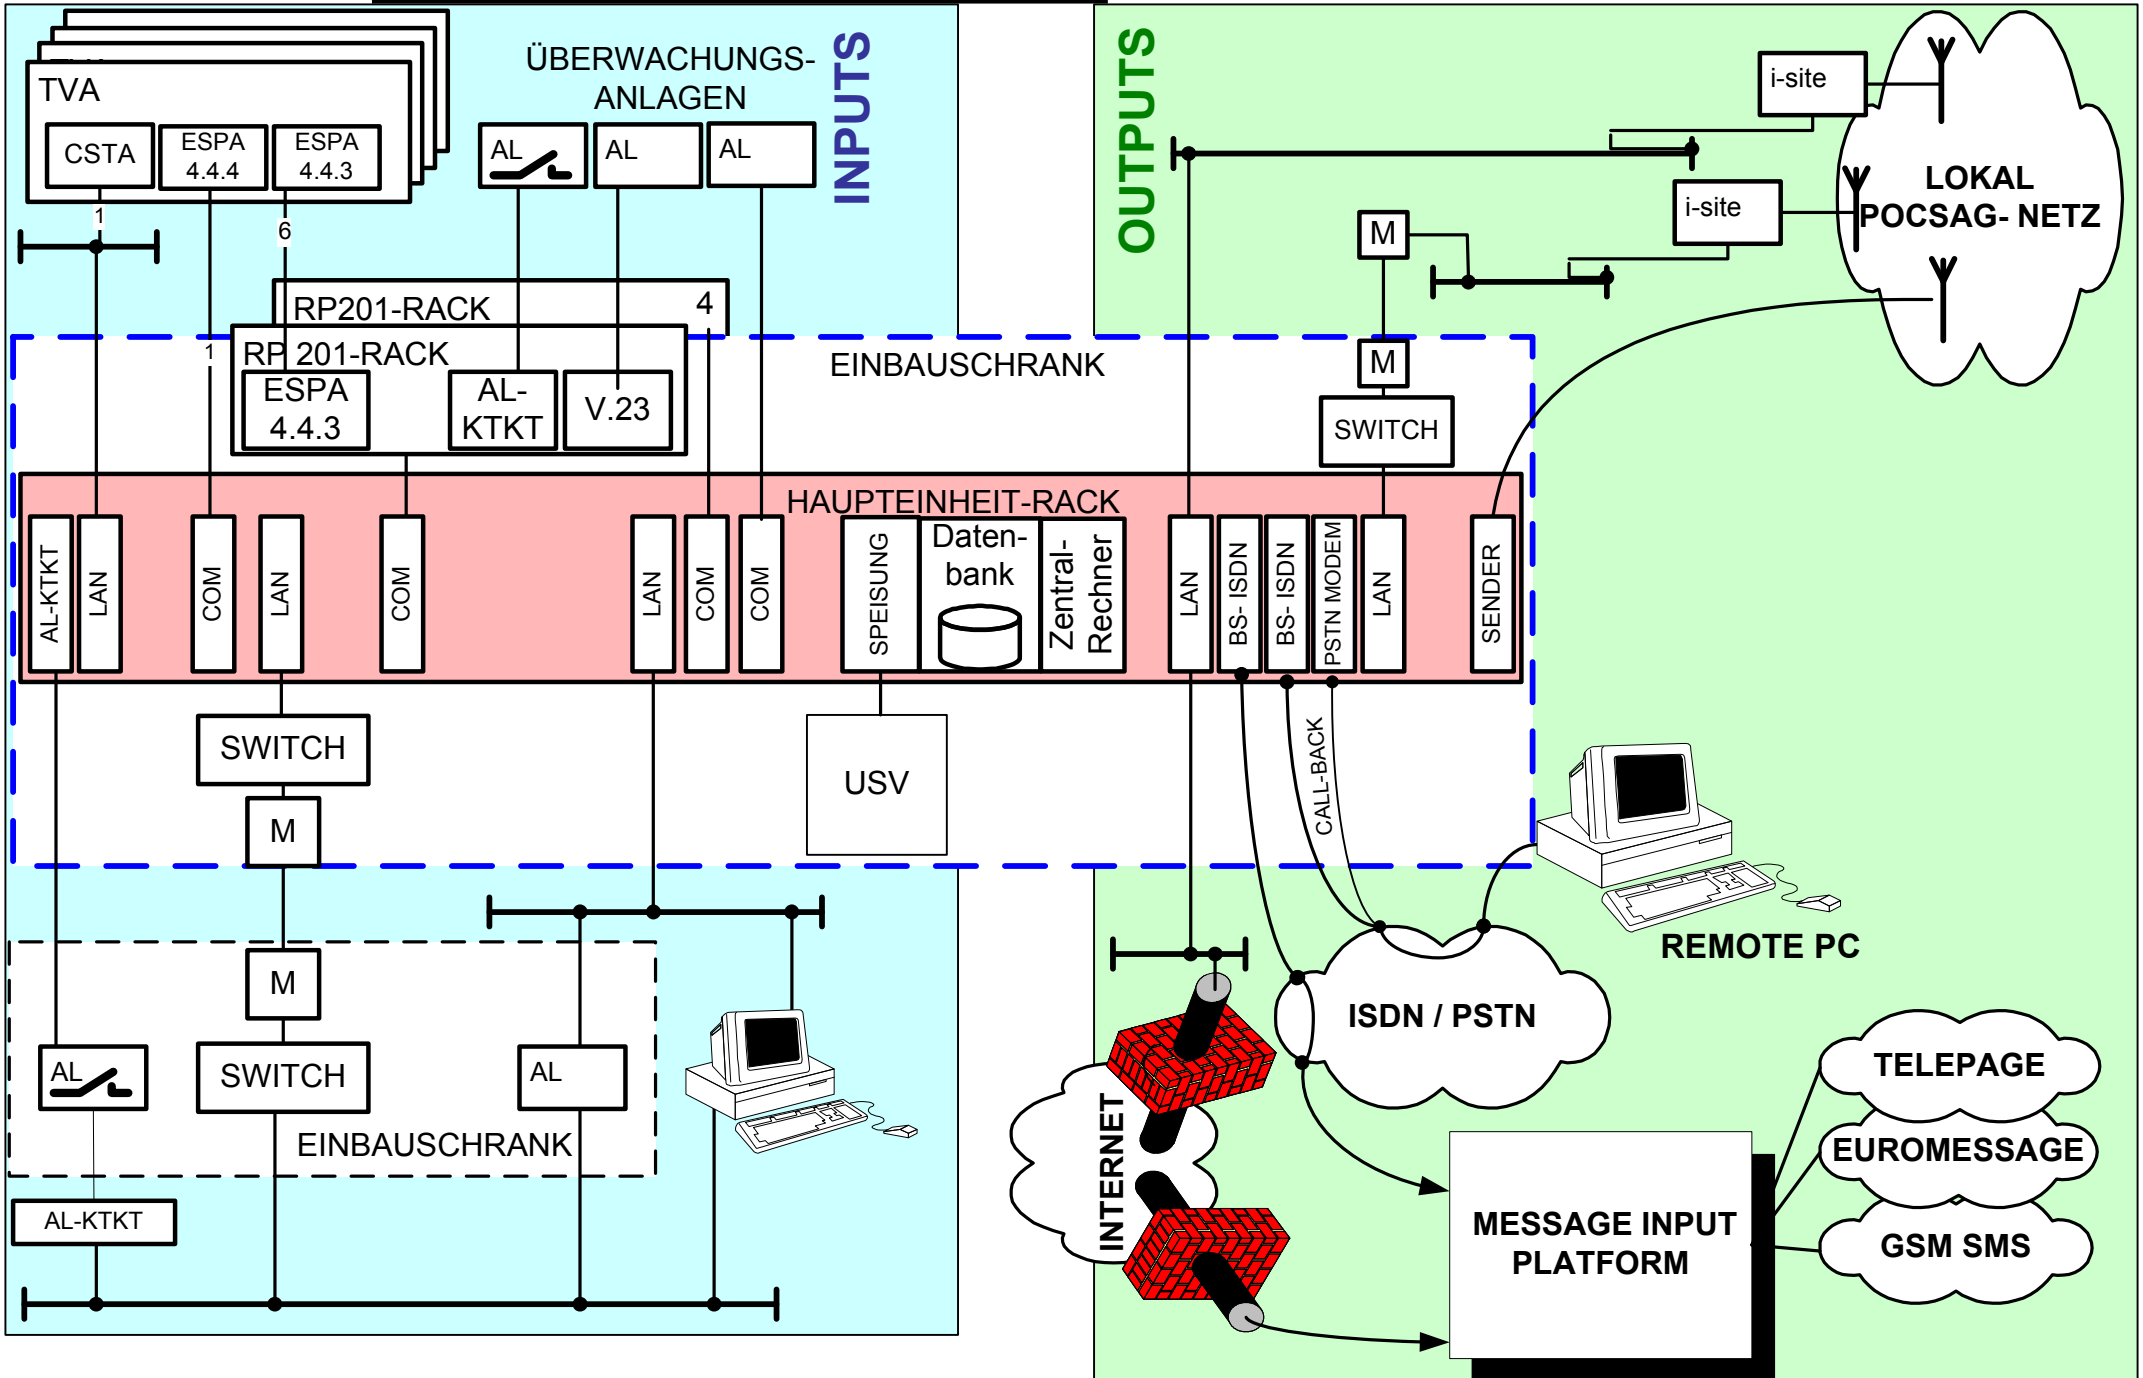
TVA
CSTA
ESPA 4.4.4
ESPA 4.4.3
ÜBERWACHUNGS-ANLAGEN
AL
AL
AL
INPUTS
1
6
RP201-RACK
4
RP 201-RACK
1
ESPA 4.4.3
AL-KTKT
V.23
EINBAUSCHRANK
HAUPTEINHEIT-RACK
AL-KTKT
LAN
COM
LAN
COM
LAN
COM
COM
SPEISUNG
Daten-bank
Zentral-Rechner
LAN
BS- ISDN
BS- ISDN
PSTN MODEM
LAN
SENDER
SWITCH
M
USV
M
SWITCH
AL
AL
EINBAUSCHRANK
AL-KTKT
OUTPUTS
i-site
i-site
M
LOKAL POCSAG- NETZ
M
SWITCH
CALL-BACK
REMOTE PC
ISDN / PSTN
INTERNET
TELEPAGE
EUROMESSAGE
GSM SMS
MESSAGE INPUT PLATFORM